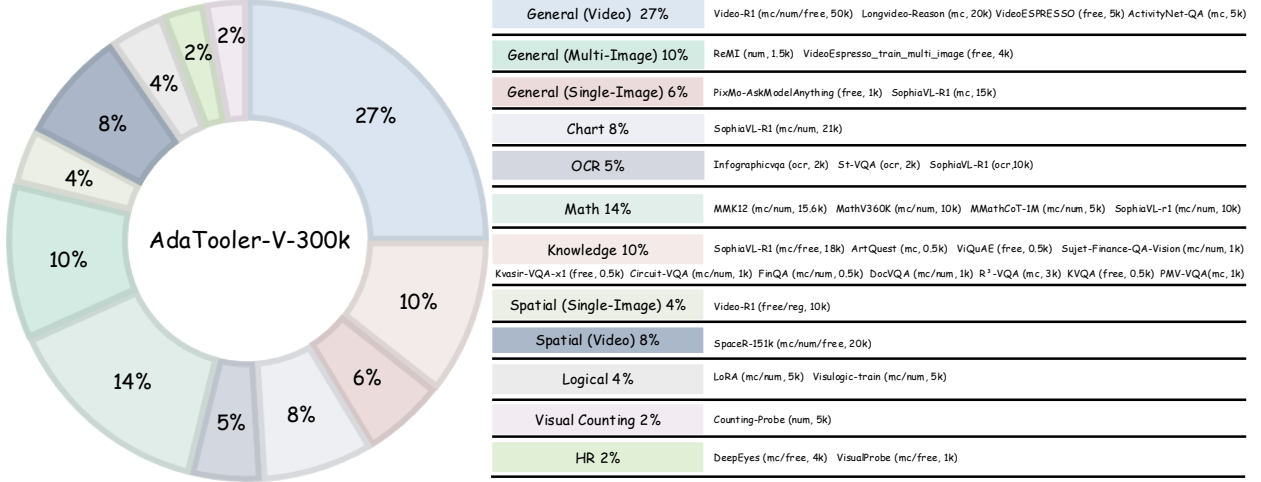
2%
2%
4%
8%
27%
4%
AdaTooler-V-300k
10%
10%
14%
6%
5%
8%

| | |
|---|---|
| General (Video) 27% | Video-R1 (mc/num/free, 50k) Longvideo-Reason (mc, 20k) VideoESPRESSO (free, 5k) ActivityNet-QA (mc, 5k) |
| General (Multi-Image) 10% | ReMI (num, 1.5k) VideoEspresso_train_multi_image (free, 4k) |
| General (Single-Image) 6% | PixMo-AskModelAnything (free, 1k) SophiaVL-R1 (mc, 15k) |
| Chart 8% | SophiaVL-R1 (mc/num, 21k) |
| OCR 5% | Infographicvqa (ocr, 2k) St-VQA (ocr, 2k) SophiaVL-R1 (ocr,10k) |
| Math 14% | MMK12 (mc/num, 15.6k) MathV360K (mc/num, 10k) MMathCoT-1M (mc/num, 5k) SophiaVL-r1 (mc/num, 10k) |
| Knowledge 10% | SophiaVL-R1 (mc/free, 18k) ArtQuest (mc, 0.5k) ViQuAE (free, 0.5k) Sujet-Finance-QA-Vision (mc/num, 1k) Kvasir-VQA-x1 (free, 0.5k) Circuit-VQA (mc/num, 1k) FinQA (mc/num, 0.5k) DocVQA (mc/num, 1k) $R^3$-VQA (mc, 3k) KVQA (free, 0.5k) PMV-VQA(mc, 1k) |
| Spatial (Single-Image) 4% | Video-R1 (free/reg, 10k) |
| Spatial (Video) 8% | SpaceR-151k (mc/num/free, 20k) |
| Logical 4% | LoRA (mc/num, 5k) Visulogic-train (mc/num, 5k) |
| Visual Counting 2% | Counting-Probe (num, 5k) |
| HR 2% | DeepEyes (mc/free, 4k) VisualProbe (mc/free, 1k) |